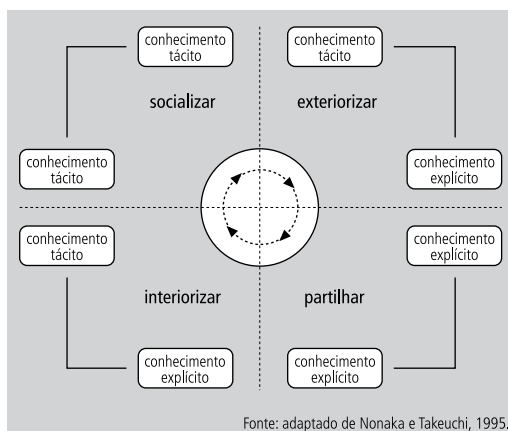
conhecimento tácito

conhecimento tácito

socializar

exteriorizar

conhecimento tácito

conhecimento explícito

conhecimento tácito

conhecimento explícito

interiorizar

partilhar

conhecimento explícito

conhecimento explícito

Fonte: adaptado de Nonaka e Takeuchi, 1995.